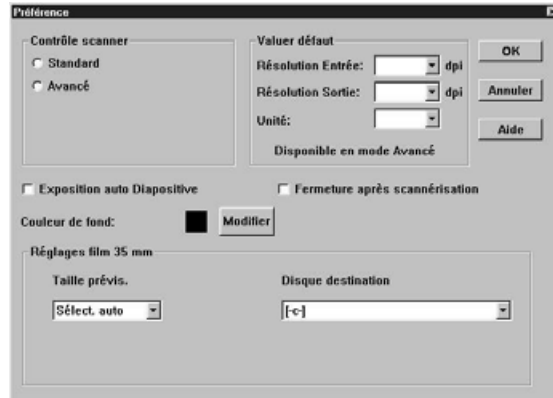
Préférence

Contrôle scanner
Standard
Avancé

Valuer défaut
Résolution Entrée: dpi
Résolution Sortie: dpi
Unité:
Disponible en mode Avancé

OK
Annuler
Aide

Exposition auto Diapositive
Fermeture après scannérisation

Couleur de fond:
Modifier

Réglages film 35 mm
Taille prévis.
Sélect. auto
Disque destination
[-c-]